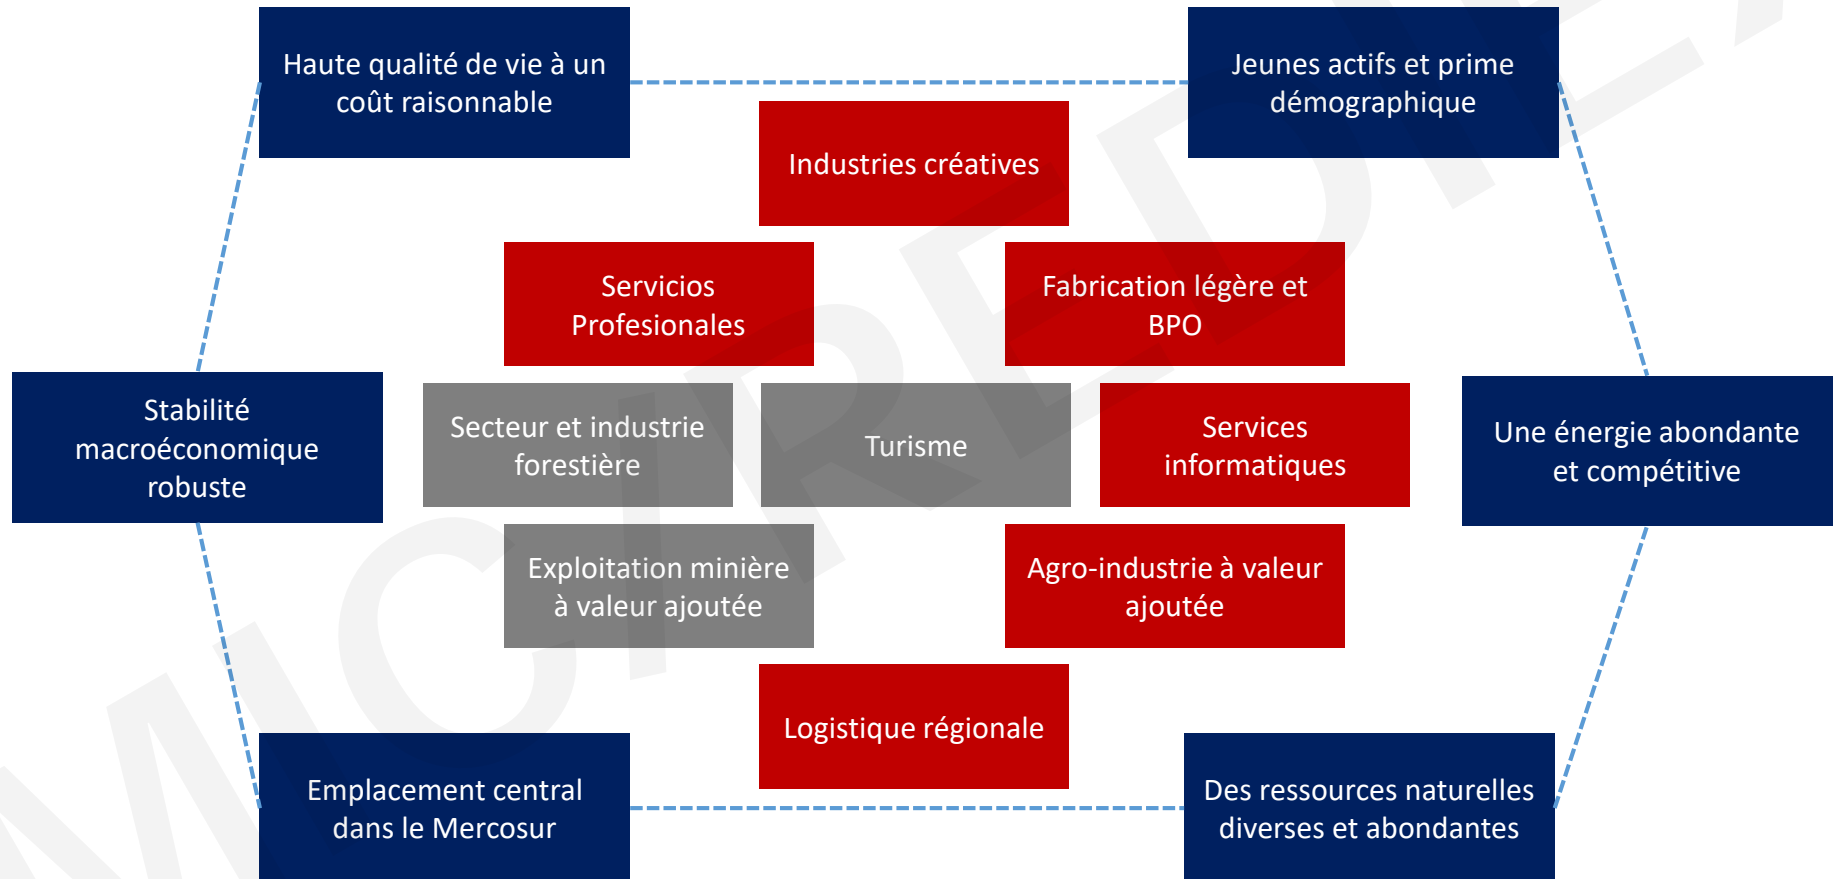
Haute qualité de vie à un coût raisonnable

Jeunes actifs et prime démographique

Industries créatives

Servicios Profesionales

Fabrication légère et BPO

Stabilité macroéconomique robuste

Secteur et industrie forestière

Turisme

Services informatiques

Une énergie abondante et compétitive

Exploitation minière à valeur ajoutée

Agro-industrie à valeur ajoutée

Logistique régionale

Emplacement central dans le Mercosur

Des ressources naturelles diverses et abondantes

MICIPREDI